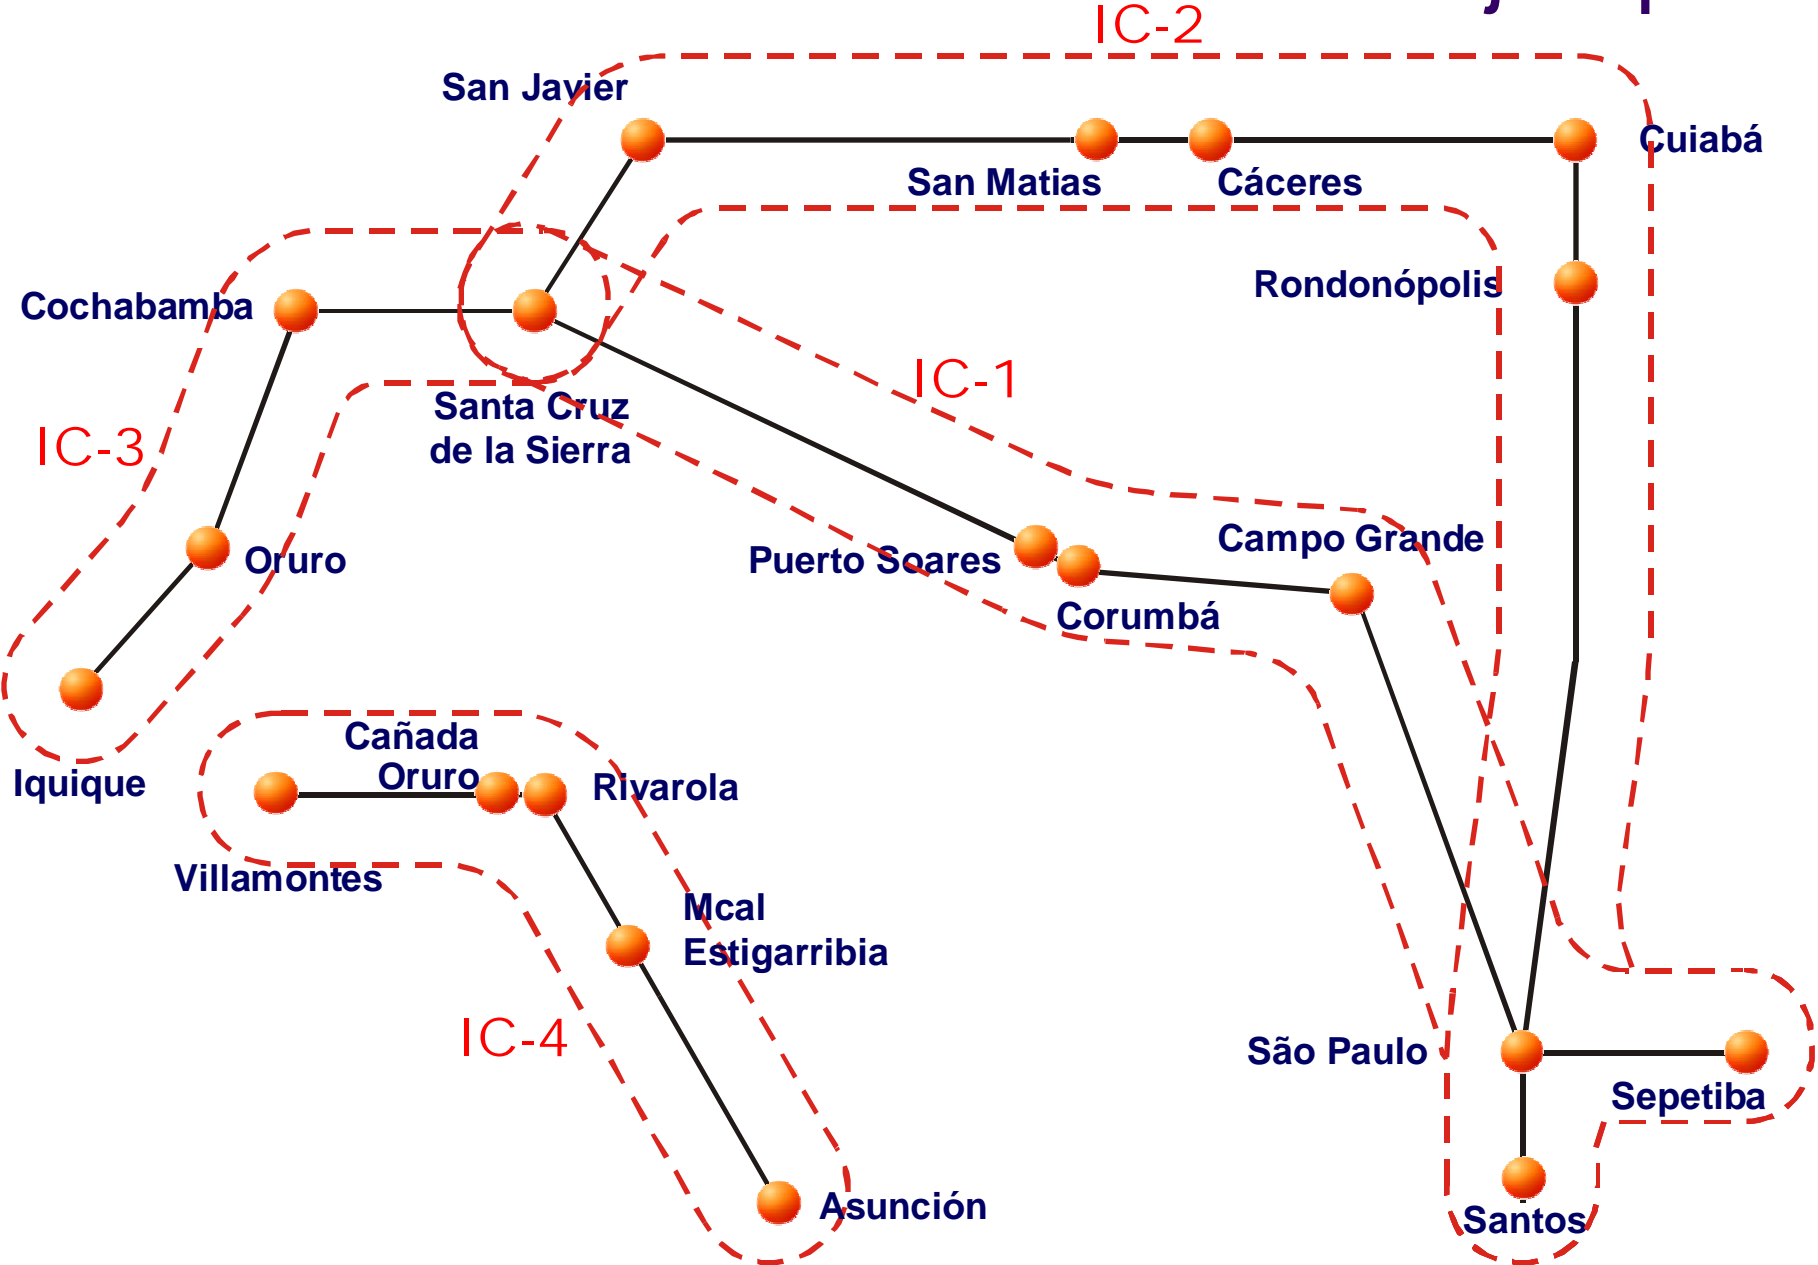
IC-2

San Javier

San Matias

Cáceres

Cuiabá

Rondonópolis

Cochabamba

IC-1

Santa Cruz de la Sierra

IC-3

Oruro

Puerto Soares

Campo Grande

Corumbá

Iquique

Cañada Oruro

Rivarola

Villamontes

Mcal Estigarribia

IC-4

São Paulo

Sepetiba

Asunción

Santos